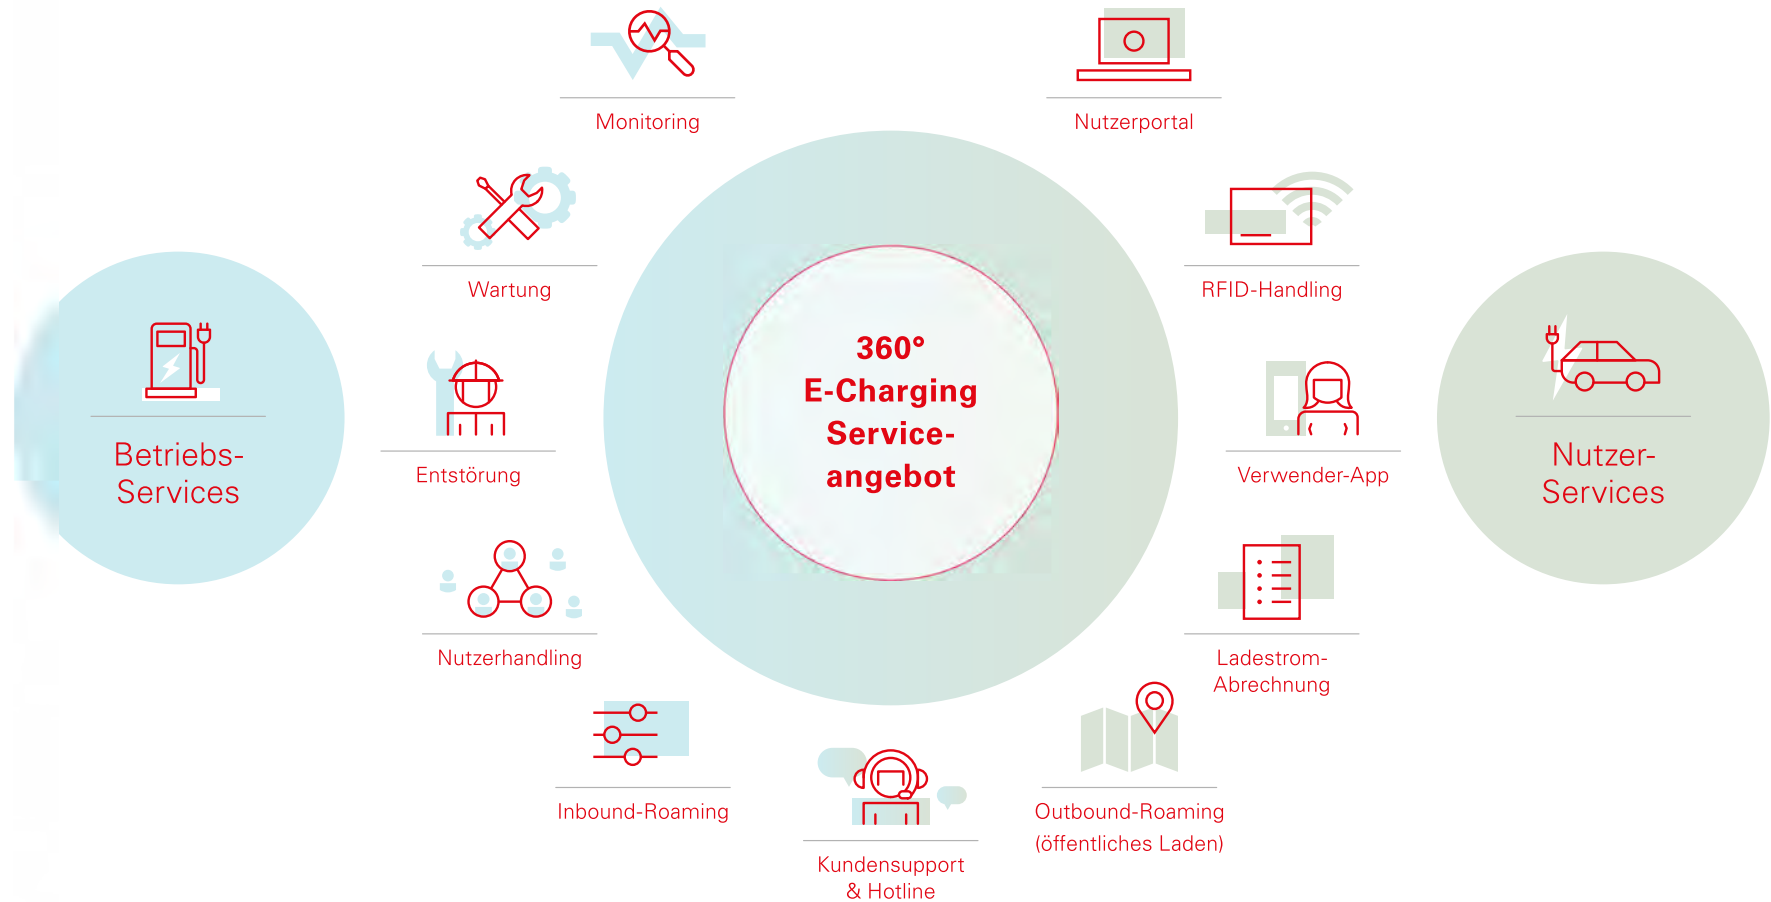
Monitoring

Nutzerportal

Wartung

RFID-Handling

Betriebs-Services

360°
E-Charging
Service-
angebot

Entstörung

Verwender-App

Nutzer-Services

Nutzerhandling

Ladestrom-Abrechnung

Inbound-Roaming

Kundensupport & Hotline

Outbound-Roaming (öffentliches Laden)